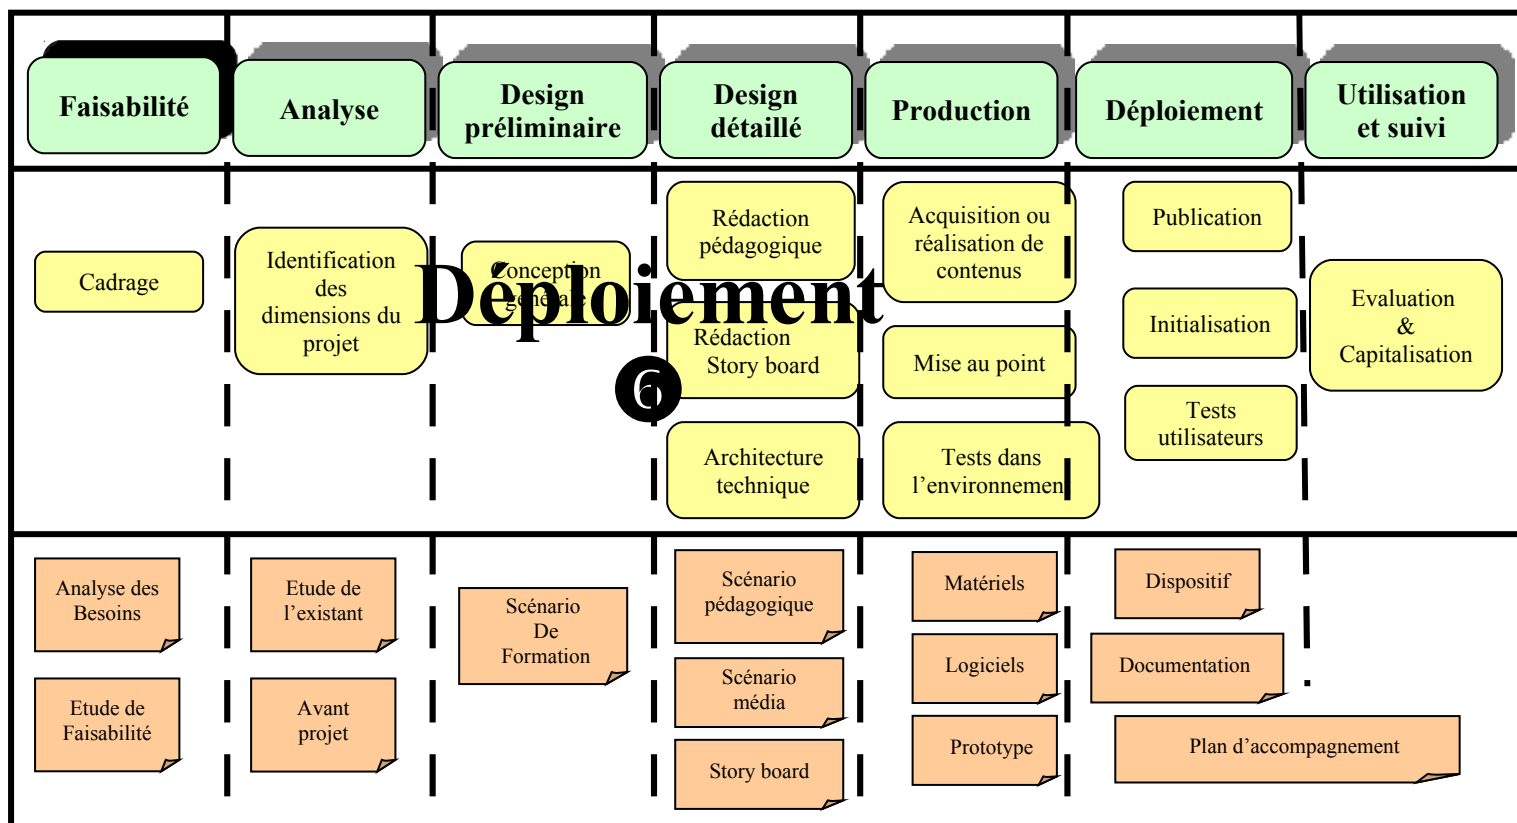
Faisabilité

Analyse

Design préliminaire

Design détaillé

Production

Déploiement

Utilisation et suivi

Cadrage

Identification des dimensions du projet

Conception générale

Déploiement

6

Rédaction pédagogique

Rédaction Story board

Architecture technique

Acquisition ou réalisation de contenus

Mise au point

Tests dans l'environnement

Publication

Initialisation

Tests utilisateurs

Evaluation & Capitalisation

Analyse des Besoins

Etude de Faisabilité

Etude de l'existant

Avant projet

Scénario De Formation

Scénario pédagogique

Scénario média

Story board

Matériels

Logiciels

Prototype

Dispositif

Documentation

Plan d'accompagnement